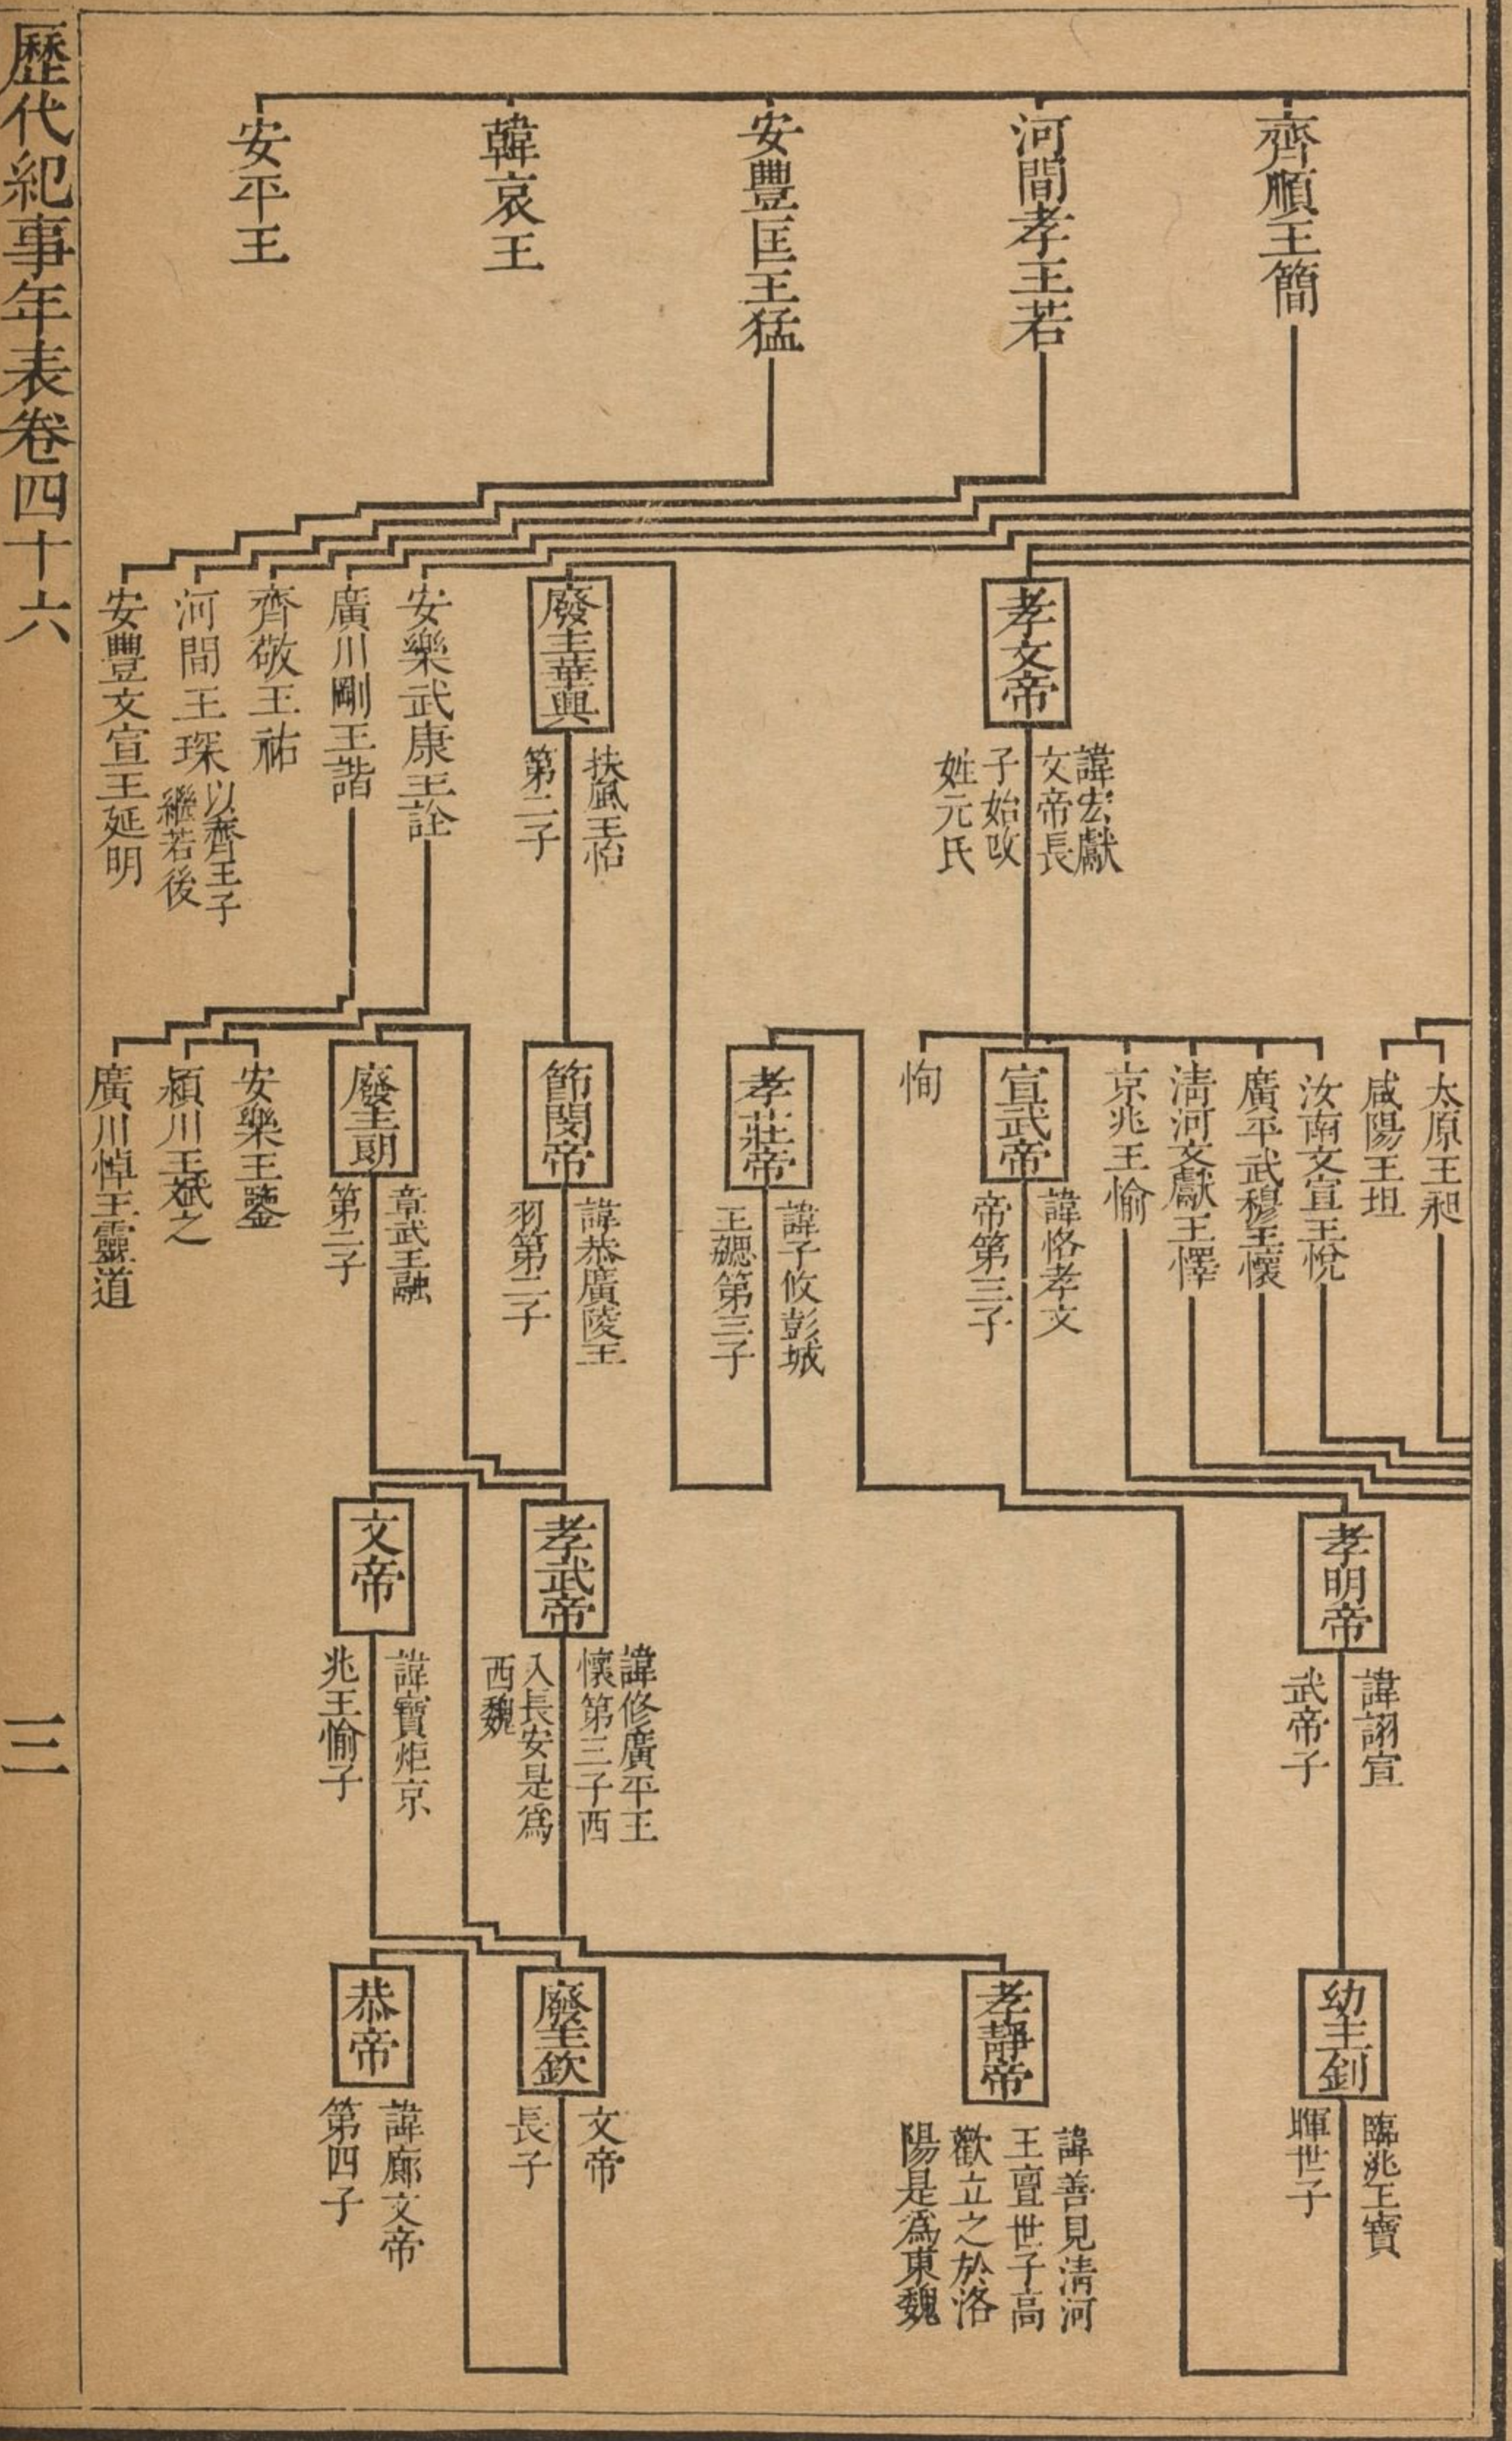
歷代紀事年表卷四十六

三

齊順王簡

河間孝王若

安豐匡王猛

韓哀王

安平王

孝文帝

諱宏獻文帝長子始改姓元氏

廢主寶輿

扶風王怡第二子

安樂武康王詮

廣川剛王諧

齊敬王祐

河間王琛以齊王子繼若後

安豐文宣王延明

太原王昶

咸陽王坦

汝南文宣王悅

廣平武穆王懷

清河文獻王懌

京兆王愉

宣武帝

諱恪孝文帝第三子

愉

孝莊帝

諱子攸彭城王勰第三子

節閔帝

諱恭廣陵王羽第二子

廢主朗

章武王融第三子

安樂王鑒

潁川王斌之

廣川悼王靈道

孝明帝

諱詡宣武帝子

孝武帝

諱修廣平王懷第三子西入長安是爲西魏

文帝

諱寶炬京兆王愉子

幼主釗

臨洮王寶暉世子

孝靜帝

諱善見清河王亶世子高歡立之於洛陽是爲東魏

廢主欽

文帝長子

恭帝

諱廓文帝第四子